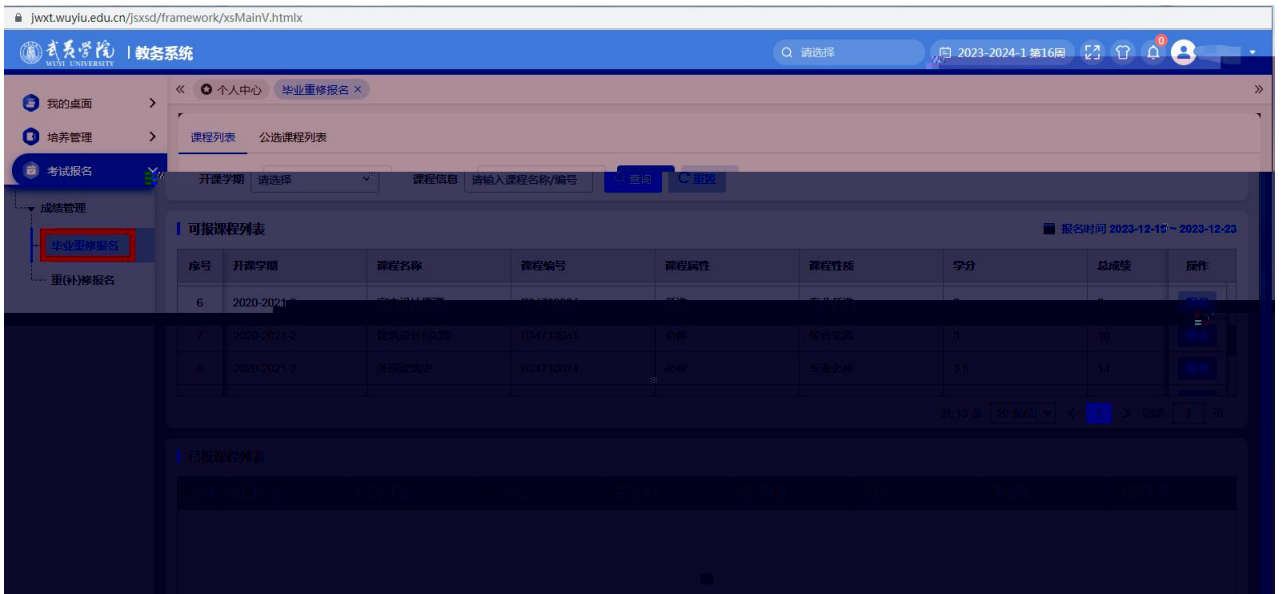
jwxt.wuyiu.edu.cn/jsxsd/framework/xsMainV.htmlx

武夷学院 WUYI UNIVERSITY | 教务系统

请选择

2023-2024-1 第16周

0

我的桌面

培养管理

考试报名

成绩管理

毕业重修报名

重(补)修报名

« 个人中心 毕业重修报名 ×

»

课程列表 公选课程列表

开课学期 请选择 课程信息 请输入课程名称/编号 查询 重置

可报课程列表

报名时间 2023-12-15 ~ 2023-12-23

| 序号 | 开课学期 | 课程名称 | 课程编号 | 课程属性 | 课程性质 | 学分 | 总成绩 | 操作 |
|---|---|---|---|---|---|---|---|---|
| 6 | 2020-2021-2 | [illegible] | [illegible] | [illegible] | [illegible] | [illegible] | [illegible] | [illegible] |
| 7 | 2020-2021-2 | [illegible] | B24710041 | 必修 | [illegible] | 3 | 10 | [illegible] |
| 8 | 2020-2021-2 | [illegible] | B24710074 | 必修 | 专业必修 | 3.5 | 13 | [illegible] |

共 18 条 20 条/页 1 前往 1 页

已报课程列表